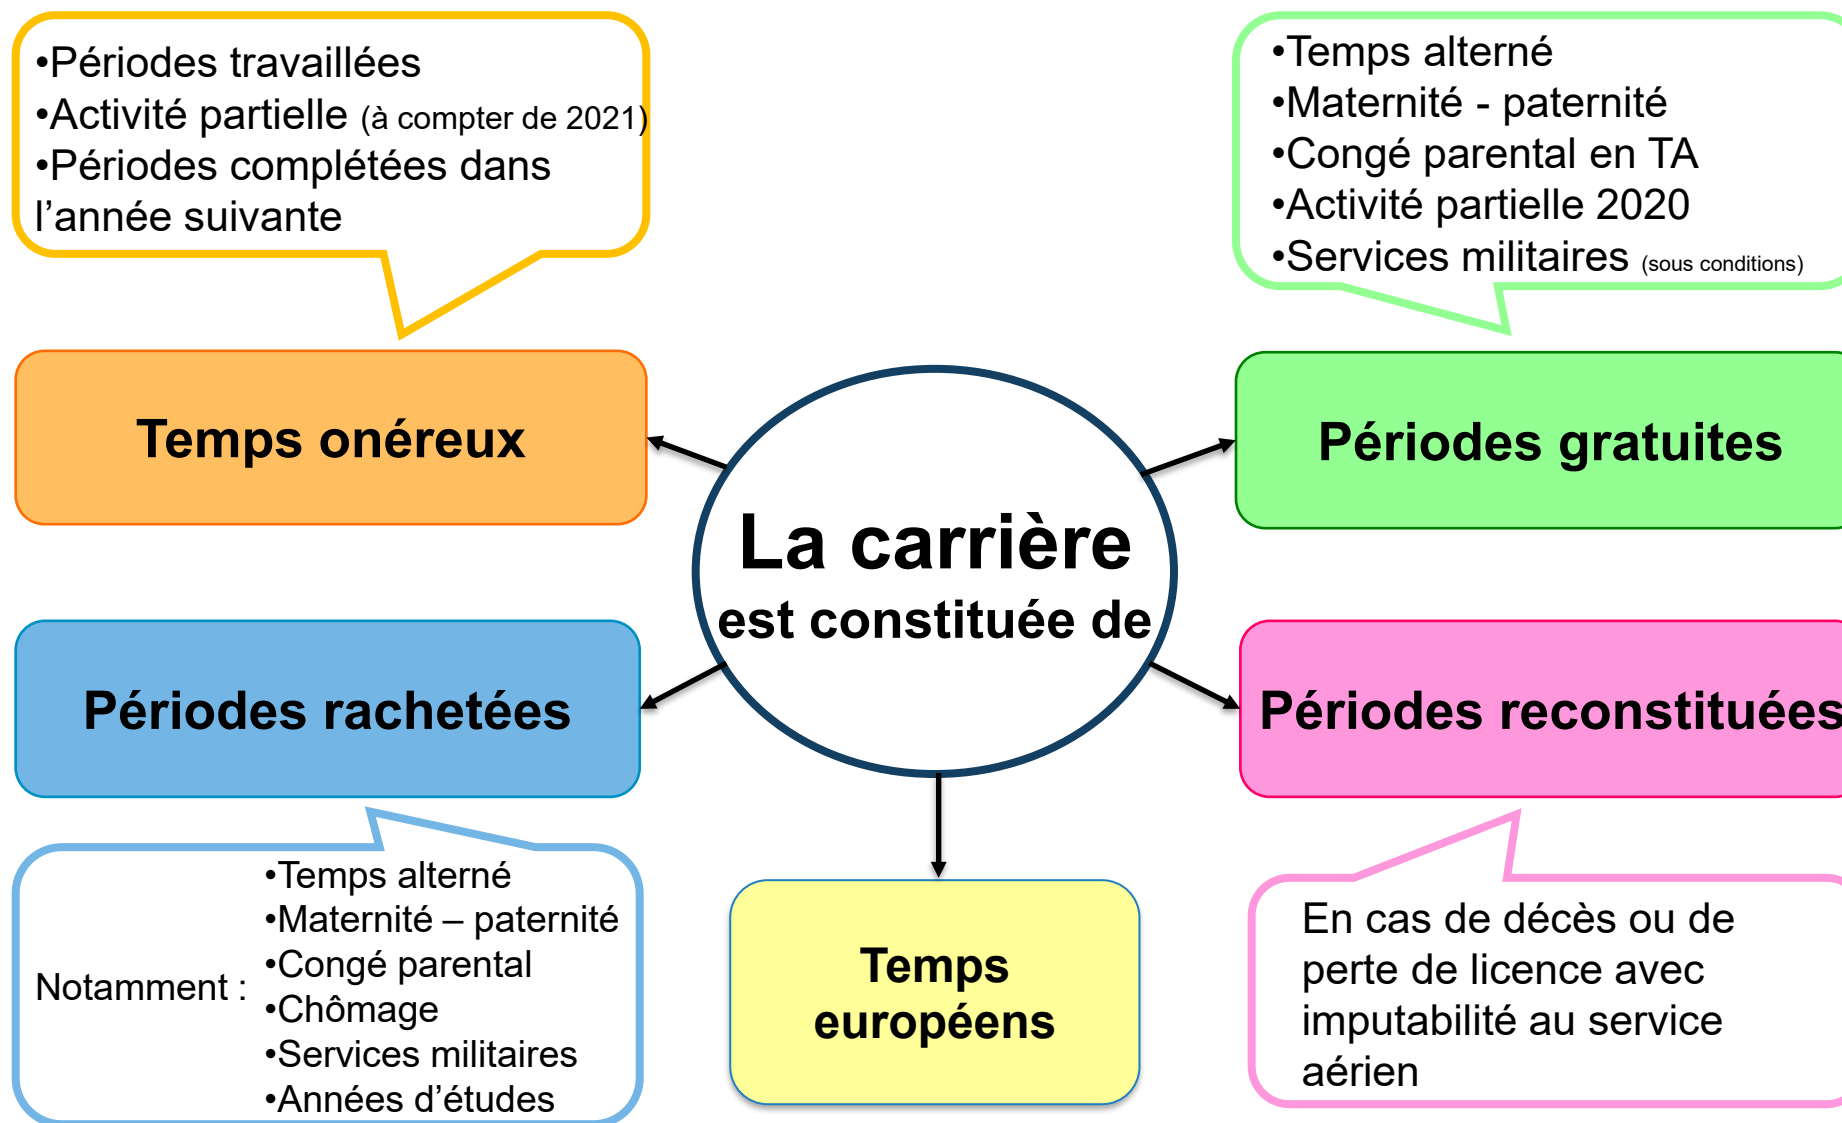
•Périodes travaillées
•Activité partielle (à compter de 2021)
•Périodes complétées dans l’année suivante

•Temps alterné
•Maternité - paternité
•Congé parental en TA
•Activité partielle 2020
•Services militaires (sous conditions)

Temps onéreux

Périodes gratuites

La carrière
est constituée de

Périodes rachetées

Périodes reconstituées

Notamment :
•Temps alterné
•Maternité – paternité
•Congé parental
•Chômage
•Services militaires
•Années d’études

Temps européens

En cas de décès ou de perte de licence avec imputabilité au service aérien